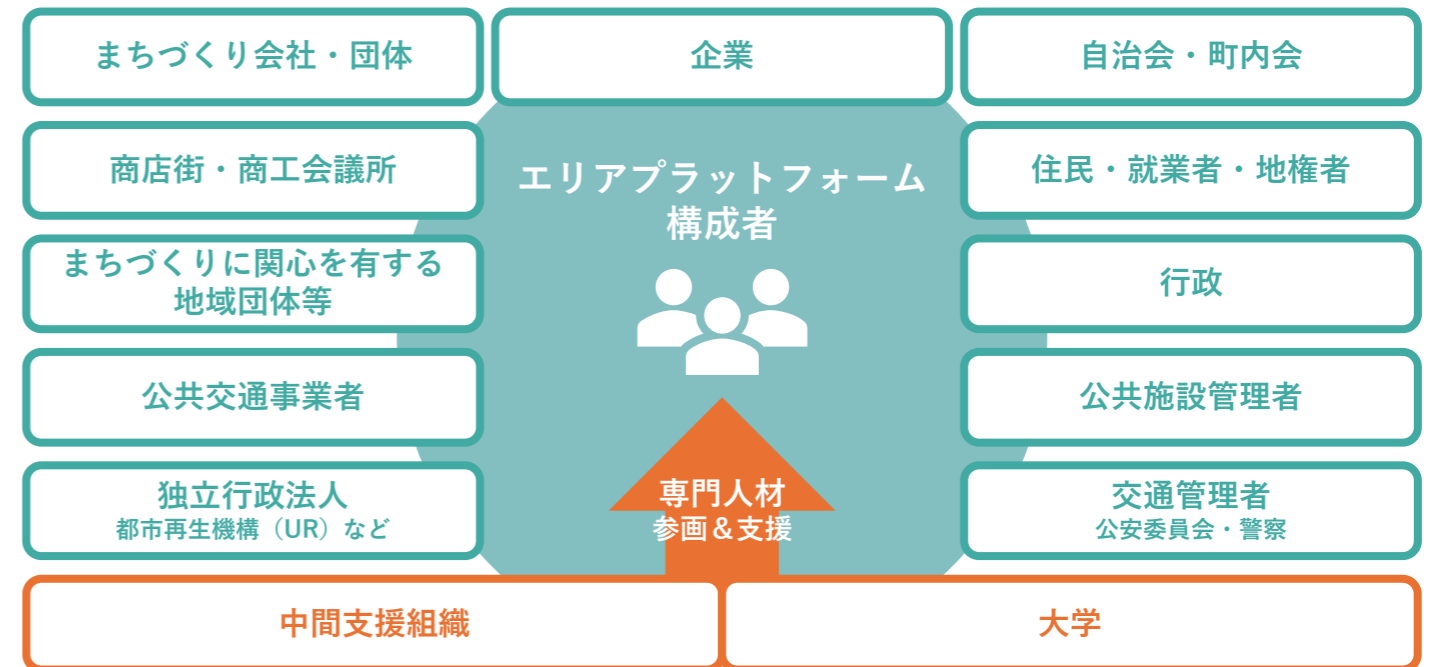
まちづくり会社・団体

企業

自治会・町内会

商店街・商工会議所

エリアプラットフォーム
構成者

住民・就業者・地権者

まちづくりに関心を有する
地域団体等

行政

公共交通事業者

公共施設管理者

独立行政法人
都市再生機構（UR）など

専門人材
参画＆支援

交通管理者
公安委員会・警察

中間支援組織

大学